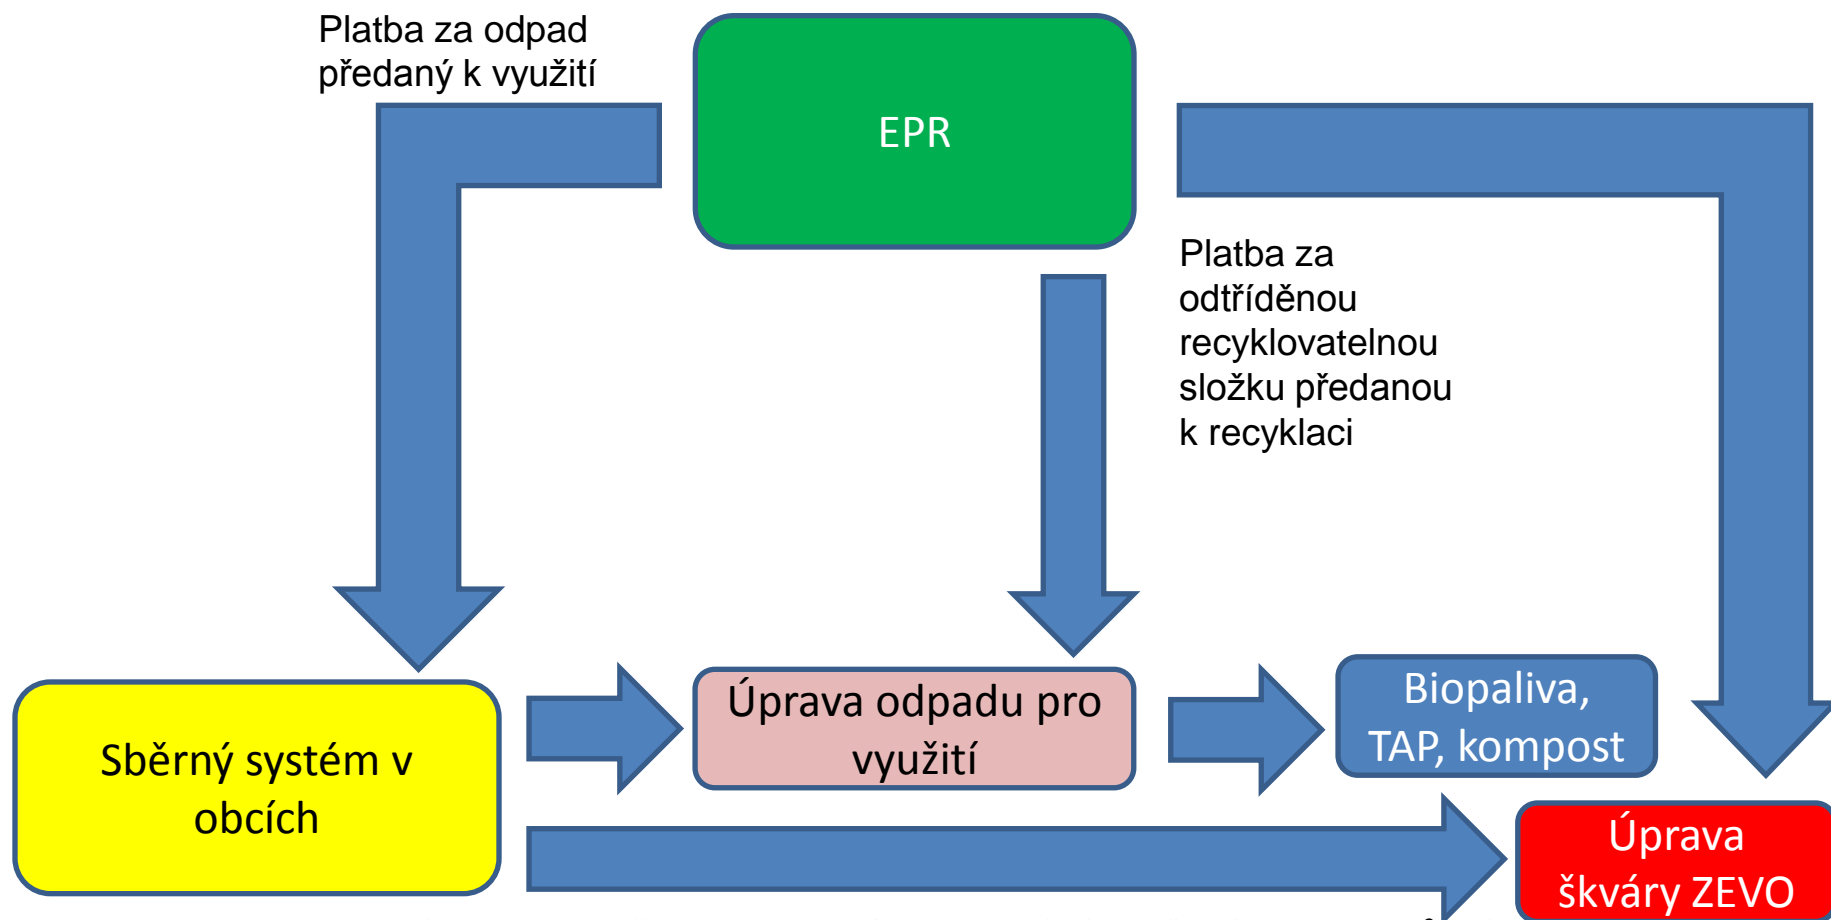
Platba za odpad předaný k využití

EPR

Platba za odtříděnou recyklovatelnou složku předanou k recyklaci

Sběrný systém v obcích

Úprava odpadu pro využití

Biopaliva, TAP, kompost

Úprava škváry ZEVO